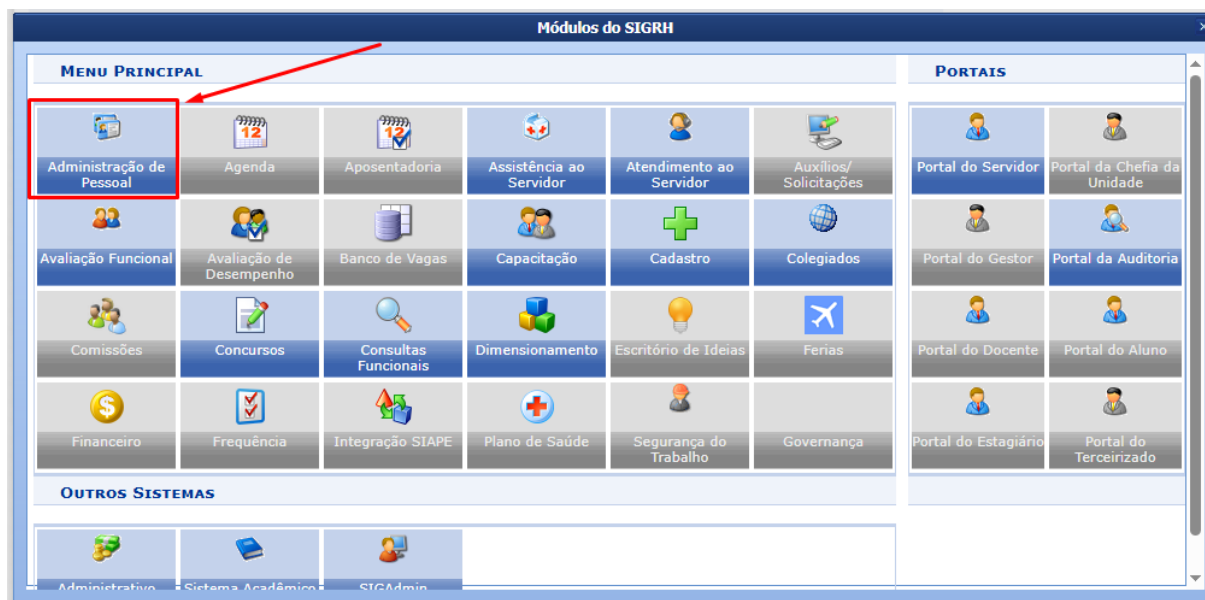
Módulos do SIGRH

Menu Principal

Administração de Pessoal | Agenda | Aposentadoria | Assistência ao Servidor | Atendimento ao Servidor | Auxílios/ Solicitações

Avaliação Funcional | Avaliação de Desempenho | Banco de Vagas | Capacitação | Cadastro | Colegiados

Comissões | Concursos | Consultas Funcionais | Dimensionamento | Escritório de Ideias | Ferias

Financeiro | Frequência | Integração SIAPE | Plano de Saúde | Segurança do Trabalho | Governança

Outros Sistemas

Administrativo | Sistema Acadêmico | SIGAdmin

Portais

Portal do Servidor | Portal da Chefia da Unidade

Portal do Gestor | Portal da Auditoria

Portal do Docente | Portal do Aluno

Portal do Estagiário | Portal do Terceirizado